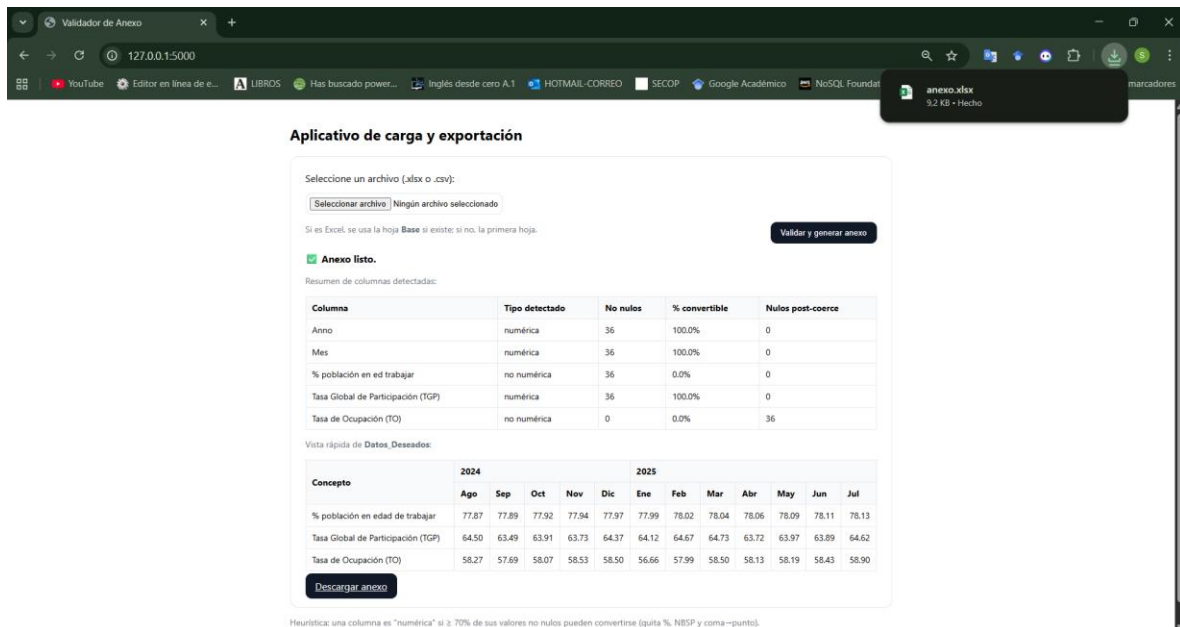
Validador de Anexo

127.0.0.1:5000

YouTube Editor en línea de e... LIBROS Has buscado power... Inglés desde cero A.1 HOTMAIL-CORREO SECOP Google Académico NoSQL Foundat marcadores

anexo.xlsx
9,2 KB • Hecho

Aplicativo de carga y exportación

Seleccione un archivo (.xlsx o .csv):

Seleccionar archivo Ningún archivo seleccionado

Si es Excel, se usa la hoja **Base** si existe; si no, la primera hoja.

Validar y generar anexo

Anexo listo.

Resumen de columnas detectadas:

| Columna | Tipo detectado | No nulos | % convertible | Nulos post-coerce |
|---|---|---|---|---|
| Anno | numérica | 36 | 100.0% | 0 |
| Mes | numérica | 36 | 100.0% | 0 |
| % población en ed trabajar | no numérica | 36 | 0.0% | 0 |
| Tasa Global de Participación (TGP) | numérica | 36 | 100.0% | 0 |
| Tasa de Ocupación (TO) | no numérica | 0 | 0.0% | 36 |

Vista rápida de **Datos_Deseados**:

| Concepto | 2024 Ago | Sep | Oct | Nov | Dic | 2025 Ene | Feb | Mar | Abr | May | Jun | Jul |
|---|---|---|---|---|---|---|---|---|---|---|---|---|
| % población en edad de trabajar | 77.87 | 77.89 | 77.92 | 77.94 | 77.97 | 77.99 | 78.02 | 78.04 | 78.06 | 78.09 | 78.11 | 78.13 |
| Tasa Global de Participación (TGP) | 64.50 | 63.49 | 63.91 | 63.73 | 64.37 | 64.12 | 64.67 | 64.73 | 63.72 | 63.97 | 63.89 | 64.62 |
| Tasa de Ocupación (TO) | 58.27 | 57.69 | 58.07 | 58.53 | 58.50 | 56.66 | 57.99 | 58.50 | 58.13 | 58.19 | 58.43 | 58.90 |

Descargar anexo

Heurística: una columna es "numérica" si ≥ 70% de sus valores no nulos pueden convertirse (quita %, NBSP y coma→punto).